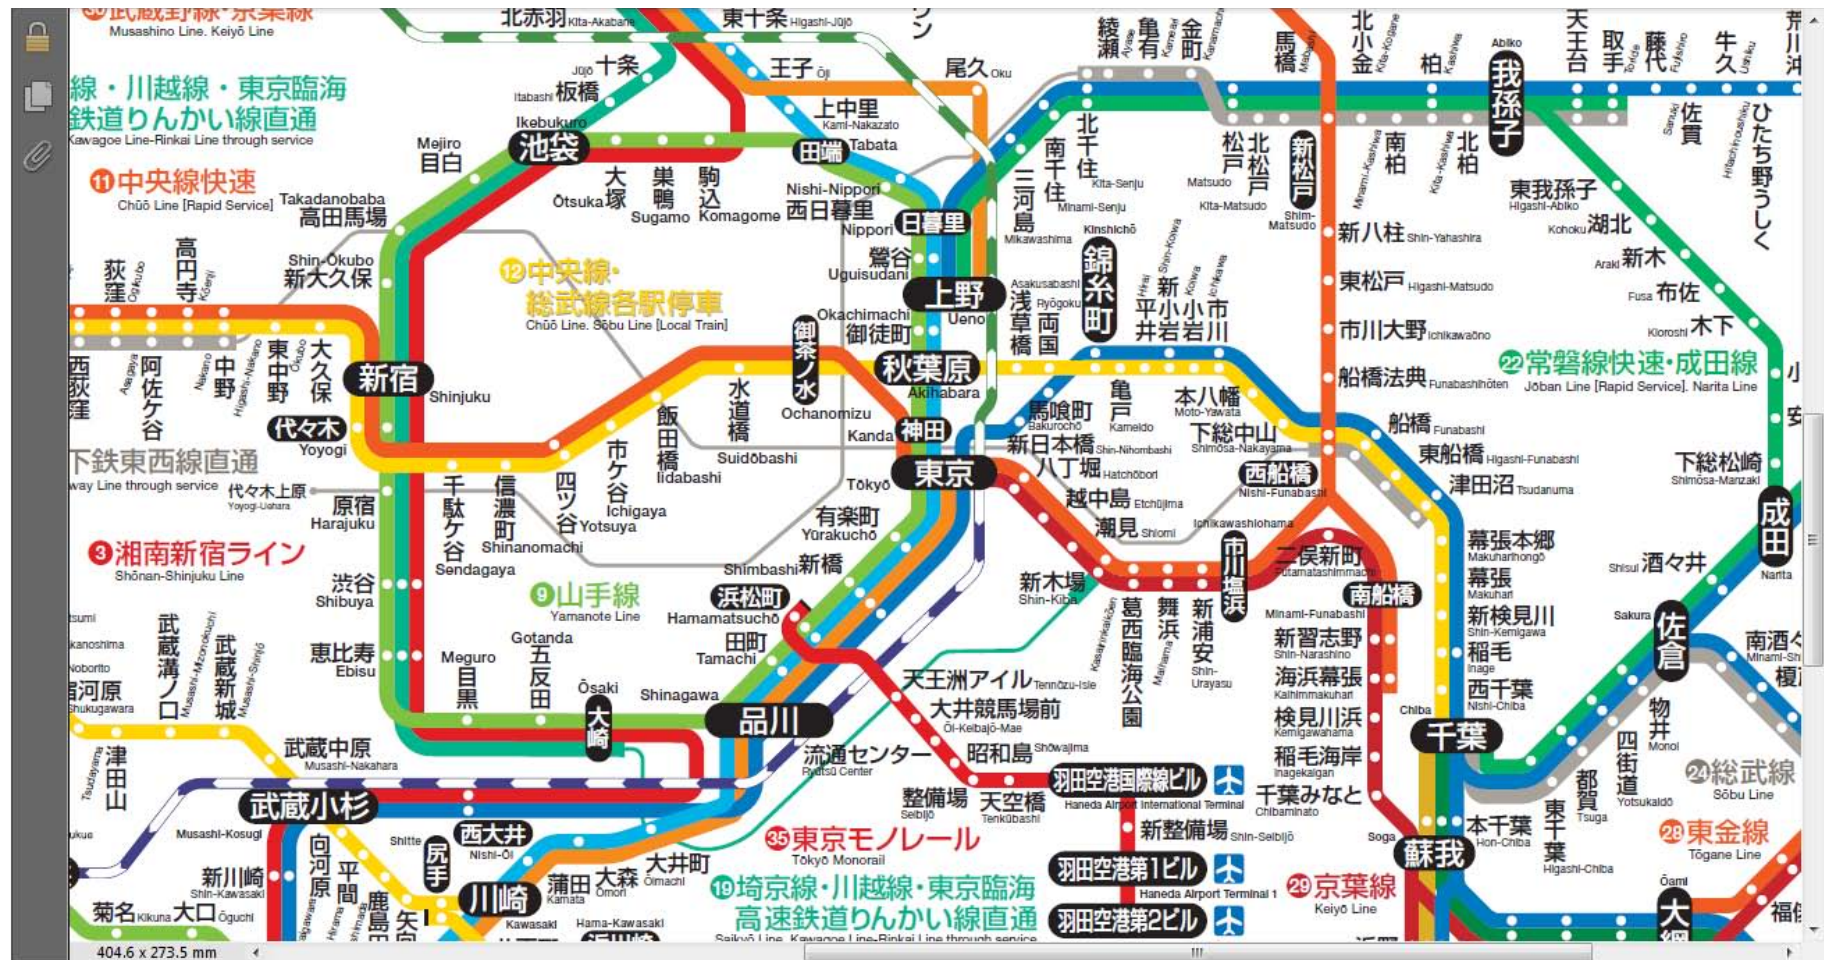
武蔵野線・京葉線
Musashino Line. Keiyō Line

線・川越線・東京臨海
鉄道りんかい線直通
Kawagoe Line-Rinkai Line through service

⑪中央線快速
Chūō Line [Rapid Service]

⑫中央線・総武線各駅停車
Chūō Line. Sōbu Line [Local Train]

下鉄東西線直通
way Line through service

③湘南新宿ライン
Shōnan-Shinjuku Line

⑨山手線
Yamanote Line

㉒常磐線快速・成田線
Jōban Line [Rapid Service]. Narita Line

㉔総武線
Sōbu Line

㉘東金線
Tōgane Line

㉙京葉線
Keiyō Line

㉟東京モノレール
Tōkyō Monorail

⑲埼京線・川越線・東京臨海高速鉄道りんかい線直通
Saikyō Line. Kawagoe Line-Rinkai Line through service

北赤羽 Kita-Akabane
東十条 Higashi-Jūjō
十条 Jūjō
板橋 Itabashi
王子 Ōji
尾久 Oku
上中里 Kami-Nakazato
池袋 Ikebukuro
目白 Mejiro
大塚 Ōtsuka
巣鴨 Sugamo
駒込 Komagome
田端 Tabata
西日暮里 Nishi-Nippori
日暮里 Nippori
鶯谷 Uguisudani
上野 Ueno
高田馬場 Takadanobaba
新大久保 Shin-Ōkubo
荻窪 Ogikubo
高円寺 Kōenji
西荻窪
阿佐ケ谷 Asagaya
中野 Nakano
東中野 Higashi-Nakano
大久保 Ōkubo
新宿 Shinjuku
代々木 Yoyogi
代々木上原 Yoyogi-Uehara
原宿 Harajuku
千駄ケ谷 Sendagaya
信濃町 Shinanomachi
四ツ谷 Yotsuya
市ケ谷 Ichigaya
飯田橋 Iidabashi
水道橋 Suidōbashi
御茶ノ水 Ochanomizu
御徒町 Okachimachi
秋葉原 Akihabara
神田 Kanda
東京 Tōkyō
有楽町 Yūrakuchō
新橋 Shimbashi
浜松町 Hamamatsuchō
田町 Tamachi
品川 Shinagawa
大崎 Ōsaki
五反田 Gotanda
目黒 Meguro
恵比寿 Ebisu
渋谷 Shibuya
武蔵溝ノ口 Musashi-Mizonokuchi
武蔵新城 Musashi-Shinjō
武蔵中原 Musashi-Nakahara
武蔵小杉 Musashi-Kosugi
津田山 Tsudayama
新川崎 Shin-Kawasaki
菊名 Kikuna
大口 Ōguchi
尻手 Shitte
西大井 Nishi-Ōi
川崎 Kawasaki
蒲田 Kamata
大森 Ōmori
大井町 Ōimachi
向河原
平間
鹿島田
矢向
Hama-Kawasaki
流通センター Ryūtsū Center
整備場 Seibijō
天空橋 Tenkūbashi
昭和島 Shōwajima
大井競馬場前 Ōi-Keibajō-Mae
天王洲アイル Tennōzu-Isle
羽田空港国際線ビル Haneda Airport International Terminal
新整備場 Shin-Seibijō
羽田空港第1ビル Haneda Airport Terminal 1
羽田空港第2ビル
綾瀬 Ayase
亀有 Kameari
金町 Kanamachi
北千住 Kita-Senju
南千住 Minami-Senju
三河島 Mikawashima
錦糸町 Kinshichō
浅草橋 Asakusabashi
両国 Ryōgoku
平井 Hirai
新小岩 Shin-Koiwa
小岩 Koiwa
市川 Ichikawa
馬喰町 Bakurochō
新日本橋 Shin-Nihombashi
八丁堀 Hatchōbori
越中島 Etchūjima
潮見 Shiomi
亀戸 Kameido
本八幡 Moto-Yawata
下総中山 Shimōsa-Nakayama
西船橋 Nishi-Funabashi
市川塩浜 Ichikawashiohama
二俣新町 Futamatashimmachi
南船橋 Minami-Funabashi
新木場 Shin-Kiba
葛西臨海公園 Kasai-rinkaikōen
舞浜 Maihama
新浦安 Shin-Urayasu
新習志野 Shin-Narashino
海浜幕張 Kaihimmakuhari
検見川浜 Kemigawahama
稲毛海岸 Inagekaigan
千葉みなと Chibaminato
蘇我 Soga
馬橋 Mabashi
北小金 Kita-Kogane
柏 Kashiwa
我孫子 Abiko
天王台 Tennōdai
取手 Toride
藤代 Fujishiro
牛久 Ushiku
荒川沖
佐貫 Sanuki
ひたち野うしく Hitachinoushiku
松戸 Matsudo
北松戸 Kita-Matsudo
新松戸 Shin-Matsudo
南柏 Minami-Kashiwa
北柏 Kita-Kashiwa
東我孫子 Higashi-Abiko
湖北 Kohoku
新木 Araki
布佐 Fusa
木下 Kioroshi
新八柱 Shin-Yahashira
東松戸 Higashi-Matsudo
市川大野 Ichikawaōno
船橋法典 Funabashihōten
船橋 Funabashi
東船橋 Higashi-Funabashi
津田沼 Tsudanuma
幕張本郷 Makuharihongō
幕張 Makuhari
新検見川 Shin-Kemigawa
稲毛 Inage
西千葉 Nishi-Chiba
千葉 Chiba
本千葉 Hon-Chiba
東千葉 Higashi-Chiba
都賀 Tsuga
四街道 Yotsukaidō
物井 Monoi
佐倉 Sakura
酒々井 Shisui
成田 Narita
下総松崎 Shimōsa-Manzaki
南酒々井 Minami-Shisui
榎戸
大網 Ōami
福俵
Hon-Chiba

404.6 x 273.5 mm